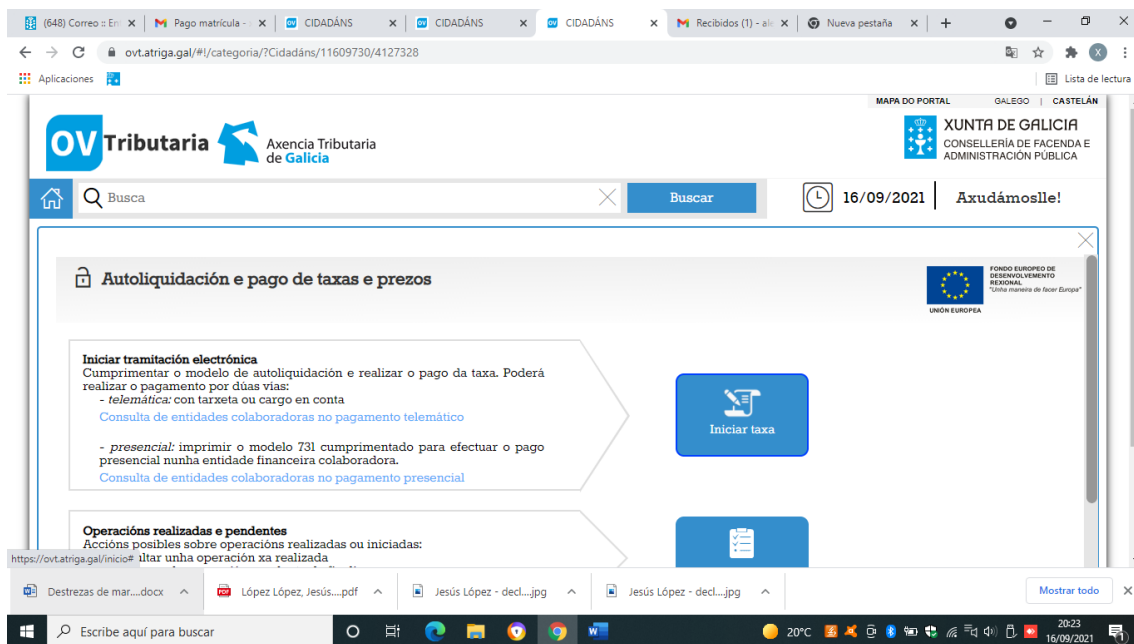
(648) Correo :: En ×
Pago matrícula - ×
CIDADÁNS ×
CIDADÁNS ×
CIDADÁNS ×
Recibidos (1) - al ×
Nueva pestaña ×
+

ovt.atriga.gal/#!/categoria/?Cidadáns/11609730/4127328

Aplicaciones
Lista de lectura

MAPA DO PORTAL GALEGO | CASTELÁN

OV Tributaria Axencia Tributaria de Galicia

XUNTA DE GALICIA
CONSELLERÍA DE FACENDA E ADMINISTRACIÓN PÚBLICA

Busca
Buscar
16/09/2021
Axudámoslle!

Autoliquidación e pago de taxas e prezos

FONDO EUROPEO DE DESENVOLVEMENTO REXIONAL
"Unha maneira de facer Europa"
UNIÓN EUROPEA

Iniciar tramitación electrónica
Cumprimentar o modelo de autoliquidación e realizar o pago da taxa. Poderá realizar o pagamento por dúas vías:
- telemática: con tarxeta ou cargo en conta
Consulta de entidades colaboradoras no pagamento telemático

- presencial: imprimir o modelo 731 cumprimentado para efectuar o pago presencial nunha entidade financeira colaboradora.
Consulta de entidades colaboradoras no pagamento presencial

Iniciar taxa

Operacións realizadas e pendentes
Accións posibles sobre operacións realizadas ou iniciadas:
https://ovt.atriga.gal/inicio# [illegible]ltar unha operación xa realizada

Destrezas de mar....docx
López López, Jesús....pdf
Jesús López - decl....jpg
Jesús López - decl....jpg
Mostrar todo

Escribe aquí para buscar
20°C
20:23
16/09/2021